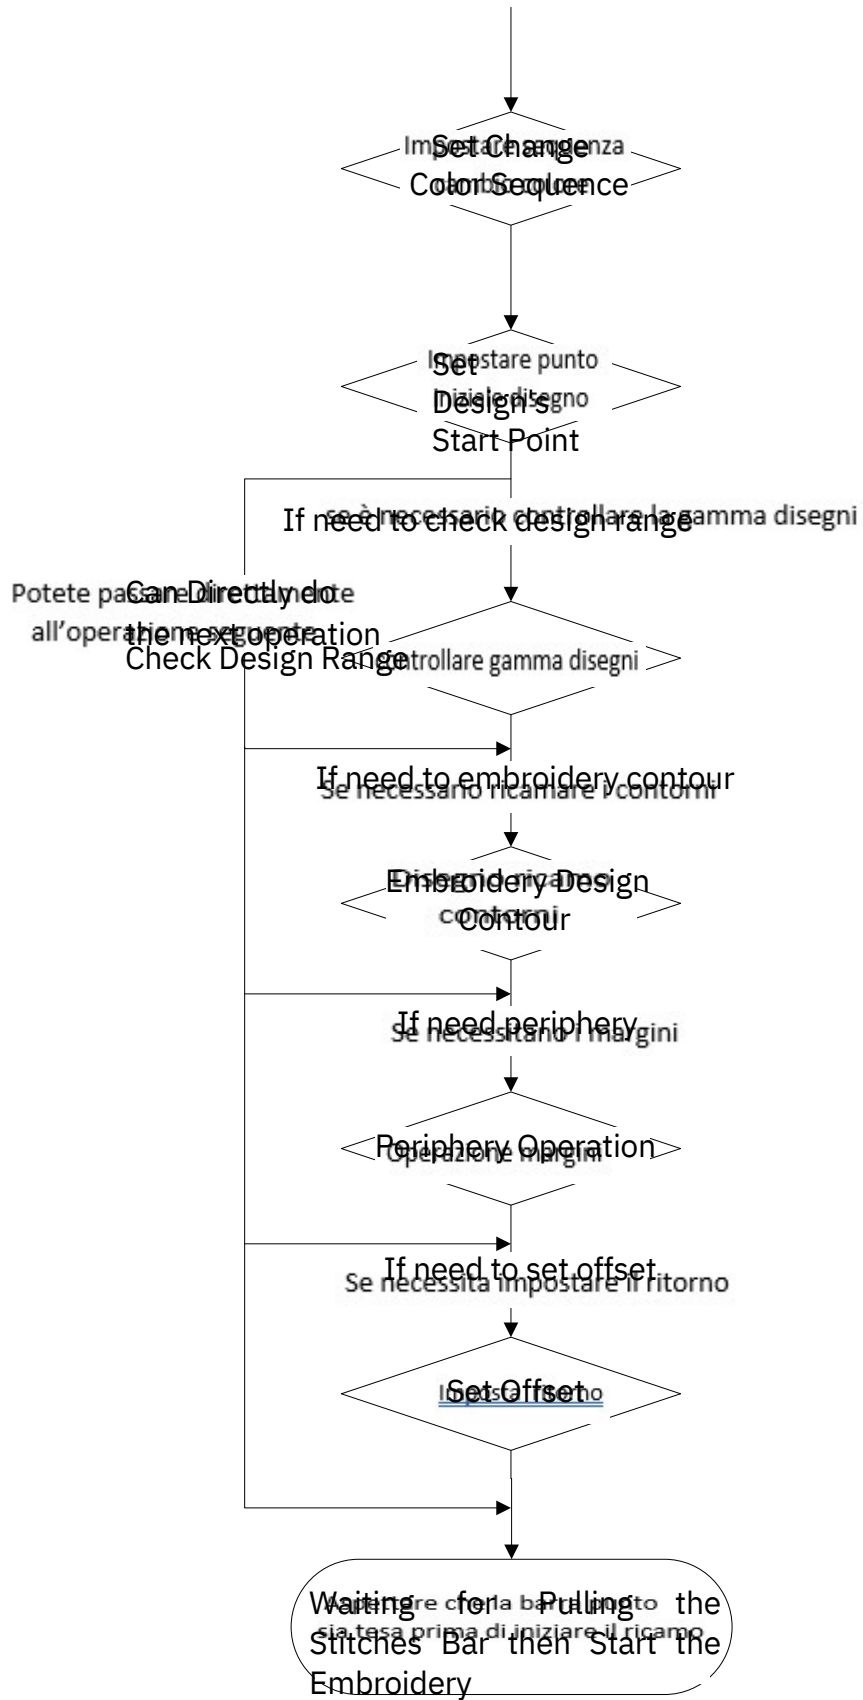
Set Change Color Sequence

Impostare sequenza cambio colore

Set Design's Start Point

Impostare punto iniziale disegno

If need to check design range

se è necessario controllare la gamma disegni

Can Directly do the next operation

Potete passare direttamente all'operazione seguente

Check Design Range

Controllare gamma disegni

If need to embroidery contour

Se necessario ricamare i contorni

Embroidery Design Contour

Disegno di ricamo contorni

If need periphery

Se necessitano i margini

Periphery Operation

Operazione margini

If need to set offset

Se necessita impostare il ritorno

Set Offset

Imposta ritorno

Waiting for Pulling the Stitches Bar then Start the Embroidery

Aspettare che la barra punto sia tesa prima di iniziare il ricamo